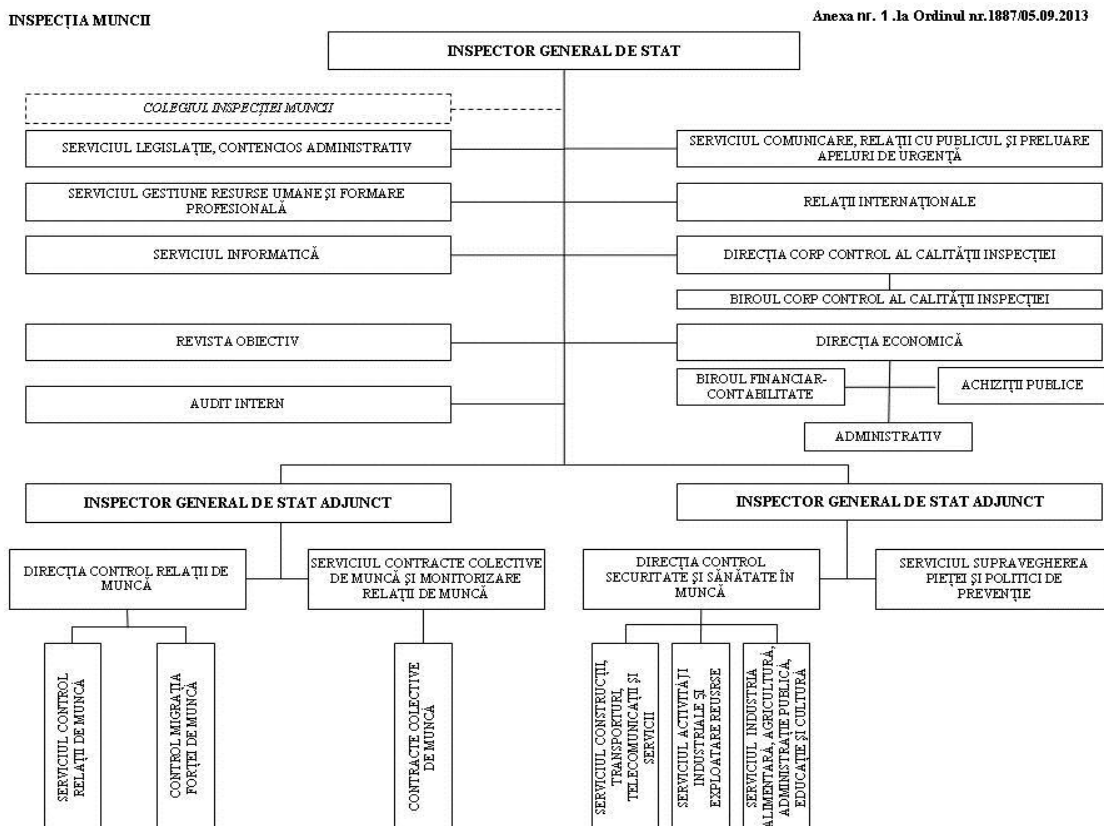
INSPECȚIA MUNCII

Anexa nr. 1 .la Ordinul nr.1887/05.09.2013

INSPECTOR GENERAL DE STAT

COLEGIUL INSPECȚIEI MUNCII

SERVICIUL LEGISLAȚIE, CONTENCIOS ADMINISTRATIV

SERVICIUL GESTIUNE RESURSE UMANE ȘI FORMARE PROFESIONALĂ

SERVICIUL INFORMATICĂ

REVISTA OBIECTIV

AUDIT INTERN

SERVICIUL COMUNICARE, RELAȚII CU PUBLICUL ȘI PRELUARE APELURI DE URGENȚĂ

RELAȚII INTERNAȚIONALE

DIRECȚIA CORP CONTROL AL CALITĂȚII INSPECȚIEI

BIROUL CORP CONTROL AL CALITĂȚII INSPECȚIEI

DIRECȚIA ECONOMICĂ

BIROUL FINANCIAR-CONTABILITATE

ACHIZIȚII PUBLICE

ADMINISTRATIV

INSPECTOR GENERAL DE STAT ADJUNCT

DIRECȚIA CONTROL RELAȚII DE MUNCĂ

SERVICIUL CONTRACTE COLECTIVE DE MUNCĂ ȘI MONITORIZARE RELAȚII DE MUNCĂ

SERVICIUL CONTROL RELAȚII DE MUNCĂ

CONTROL MIGRAȚIA FORȚEI DE MUNCĂ

CONTRACTE COLECTIVE DE MUNCĂ

INSPECTOR GENERAL DE STAT ADJUNCT

DIRECȚIA CONTROL SECURITATE ȘI SĂNĂTATE ÎN MUNCĂ

SERVICIUL SUPRAVEGHEREA PIEȚEI ȘI POLITICI DE PREVENȚIE

SERVICIUL CONSTRUCȚII, TRANSPORTURI, TELECOMUNICAȚII ȘI SERVICII

SERVICIUL ACTIVITĂȚI INDUSTRIALE ȘI EXPLOATARE REUSRSE

SERVICIUL INDUSTRIA ALIMENTARĂ, AGRICULTURĂ, ADMINISTRAȚIE PUBLICĂ, EDUCAȚIE ȘI CULTURĂ